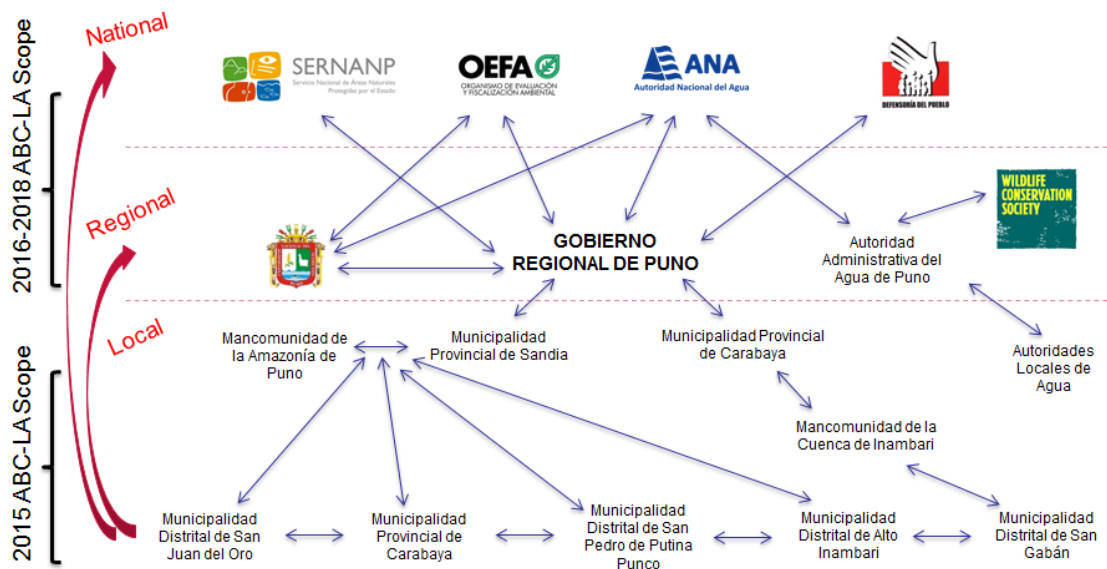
2016-2018 ABC-LA Scope

2015 ABC-LA Scope

National

Regional

Local

SERNANP
Servicio Nacional de Áreas Naturales Protegidas por el Estado

OEFA
ORGANISMO DE EVALUACIÓN Y FISCALIZACIÓN AMBIENTAL

ANA
Autoridad Nacional del Agua

DEFENSORÍA DEL PUEBLO

WILDLIFE CONSERVATION SOCIETY

GOBIERNO REGIONAL DE PUNO

Autoridad Administrativa del Agua de Puno

Mancomunidad de la Amazonía de Puno

Municipalidad Provincial de Sandia

Municipalidad Provincial de Carabaya

Autoridades Locales de Agua

Mancomunidad de la Cuenca de Inambari

Municipalidad Distrital de San Juan del Oro

Municipalidad Provincial de Carabaya

Municipalidad Distrital de San Pedro de Putina Punco

Municipalidad Distrital de Alto Inambari

Municipalidad Distrital de San Gabán